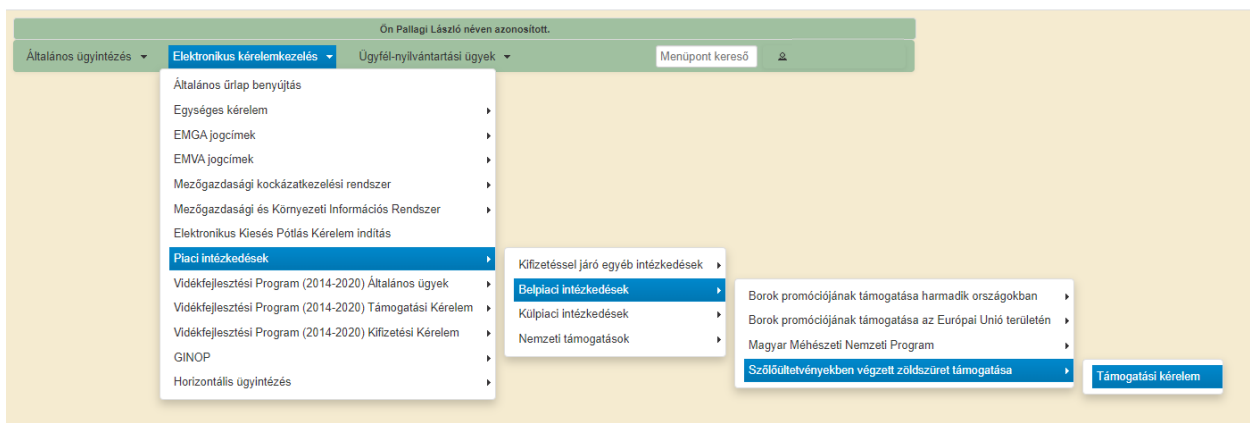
Ön Pallagi László néven azonosított.

Általános ügyintézés ▾ Elektronikus kérelemkezelés ▾ Ügyfél-nyilvántartási ügyek ▾ Menüpont kereső

Általános űrlap benyújtás
Egységes kérelem
EMGA jogcímek
EMVA jogcímek
Mezőgazdasági kockázatkezelési rendszer
Mezőgazdasági és Környezeti Információs Rendszer
Elektronikus Kiesés Pótlás Kérelem indítás
Piaci intézkedések
Vidékfejlesztési Program (2014-2020) Általános ügyek
Vidékfejlesztési Program (2014-2020) Támogatási Kérelem
Vidékfejlesztési Program (2014-2020) Kifizetési Kérelem
GINOP
Horizontális ügyintézés

Kifizetéssel járó egyéb intézkedések
Belpiaci intézkedések
Külpiaci intézkedések
Nemzeti támogatások

Borok promóciójának támogatása harmadik országokban
Borok promóciójának támogatása az Európai Unió területén
Magyar Méhészeti Nemzeti Program
Szőlőültetvényekben végzett zöldszüret támogatása

Támogatási kérelem